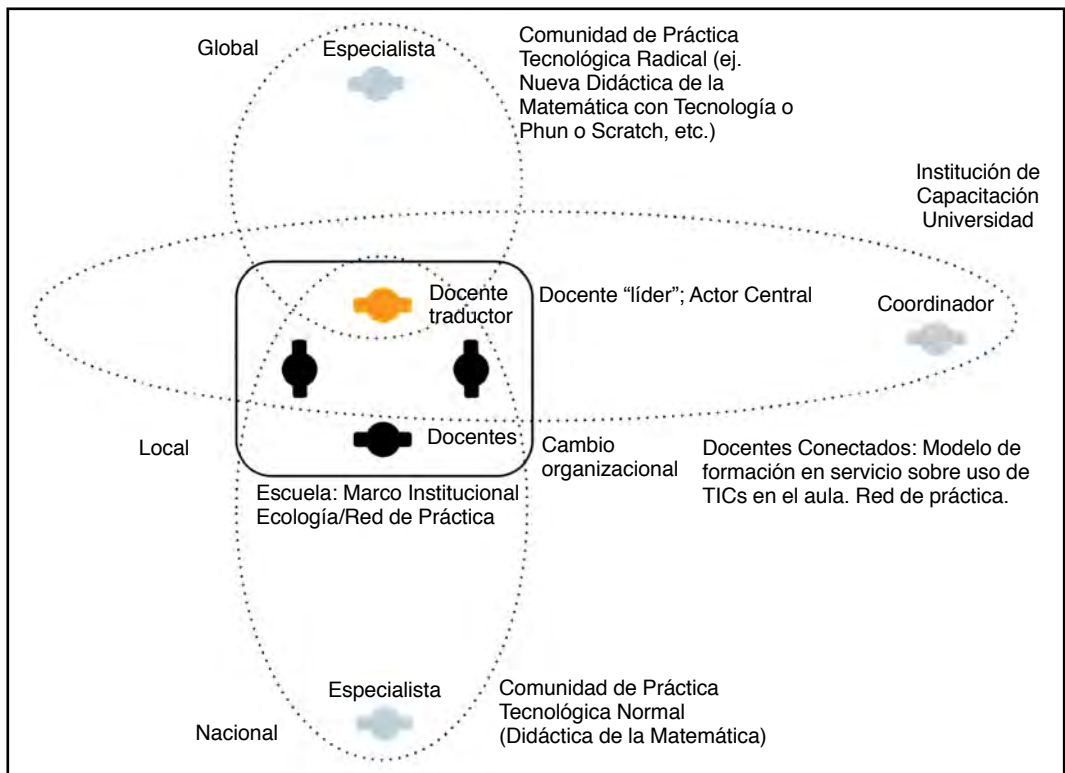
Global

Especialista

Comunidad de Práctica Tecnológica Radical (ej. Nueva Didáctica de la Matemática con Tecnología o Phun o Scratch, etc.)

Institución de Capacitación Universidad

Docente traductor

Docente “líder”; Actor Central

Coordinador

Local

Docentes

Cambio organizacional

Docentes Conectados: Modelo de formación en servicio sobre uso de TICs en el aula. Red de práctica.

Escuela: Marco Institucional Ecología/Red de Práctica

Especialista

Comunidad de Práctica Tecnológica Normal (Didáctica de la Matemática)

Nacional